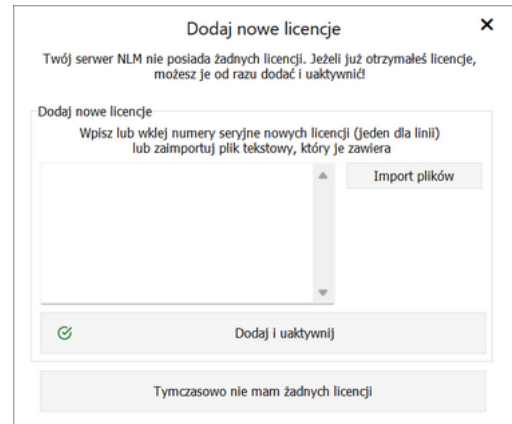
Dodaj nowe licencje

×

Twój serwer NLM nie posiada żadnych licencji. Jeżeli już otrzymałeś licencje, możesz je od razu dodać i uaktywnić!

Dodaj nowe licencje

Wpisz lub wklej numery seryjne nowych licencji (jeden dla linii) lub zaimportuj plik tekstowy, który je zawiera

Import plików

Dodaj i uaktywnij

Tymczasowo nie mam żadnych licencji